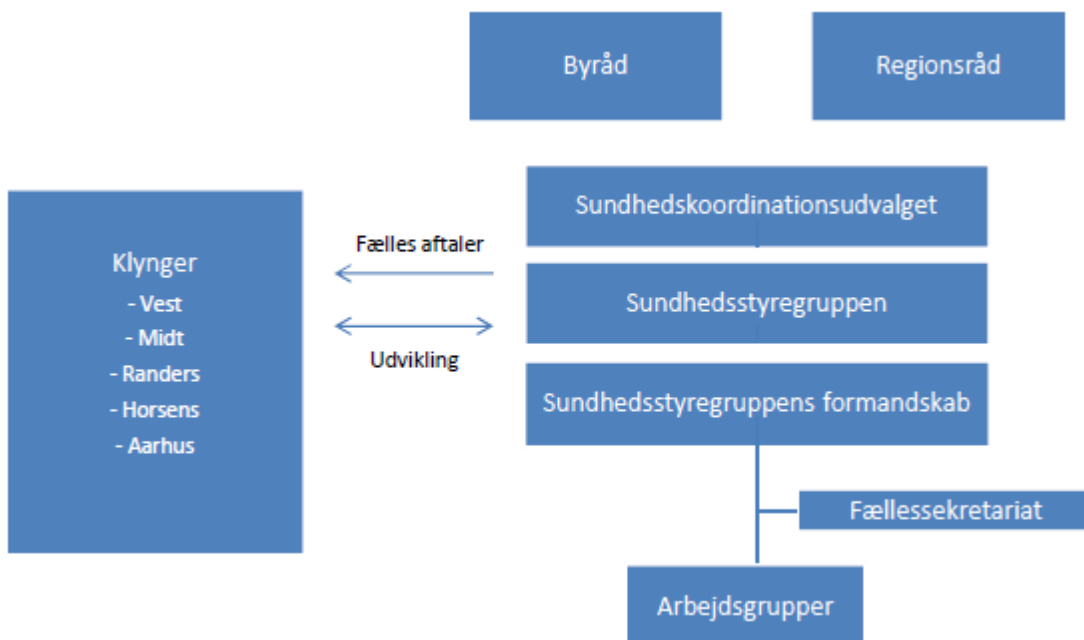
Byråd

Regionsråd

Klynger
- Vest
- Midt
- Randers
- Horsens
- Aarhus

Fælles aftaler

Udvikling

Sundhedskoordinationsudvalget

Sundhedsstyregruppen

Sundhedsstyregruppens formandskab

Fællessekretariat

Arbejdsgrupper